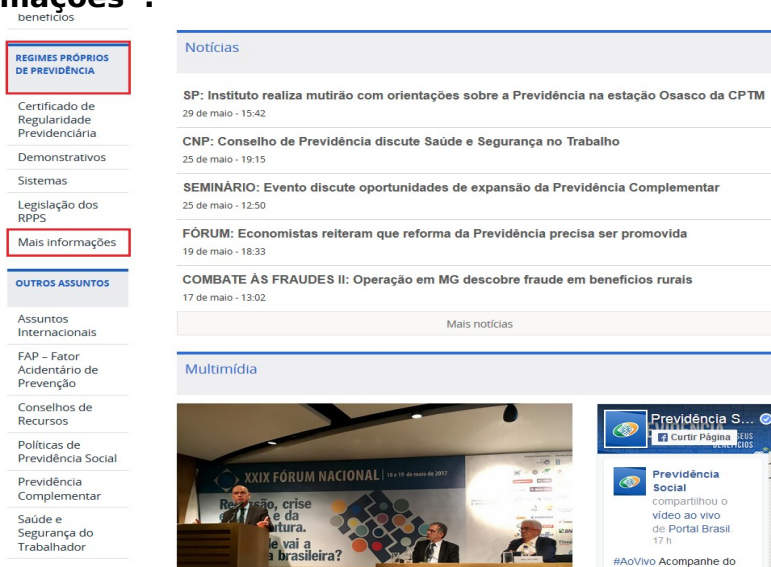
mações":

benefícios

REGIMES PRÓPRIOS DE PREVIDÊNCIA

Certificado de Regularidade Previdenciária

Demonstrativos

Sistemas

Legislação dos RPPS

Mais informações

OUTROS ASSUNTOS

Assuntos Internacionais

FAP – Fator Acidentário de Prevenção

Conselhos de Recursos

Políticas de Previdência Social

Previdência Complementar

Saúde e Segurança do Trabalhador

Notícias

SP: Instituto realiza mutirão com orientações sobre a Previdência na estação Osasco da CPTM
29 de maio - 15:42

CNP: Conselho de Previdência discute Saúde e Segurança no Trabalho
25 de maio - 19:15

SEMINÁRIO: Evento discute oportunidades de expansão da Previdência Complementar
25 de maio - 12:50

FÓRUM: Economistas reiteram que reforma da Previdência precisa ser promovida
19 de maio - 18:33

COMBATE ÀS FRAUDES II: Operação em MG descobre fraude em benefícios rurais
17 de maio - 13:02

Mais notícias

Multimídia

XXIX FÓRUM NACIONAL | 18 e 19 de maio de 2017

Re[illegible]ssão, crise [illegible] e da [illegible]rtura. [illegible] a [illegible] brasileira?

Previdência S...

Curtir Página

Previdência Social compartilhou o vídeo ao vivo de Portal Brasil. 17 h

#AoVivo Acompanhe do